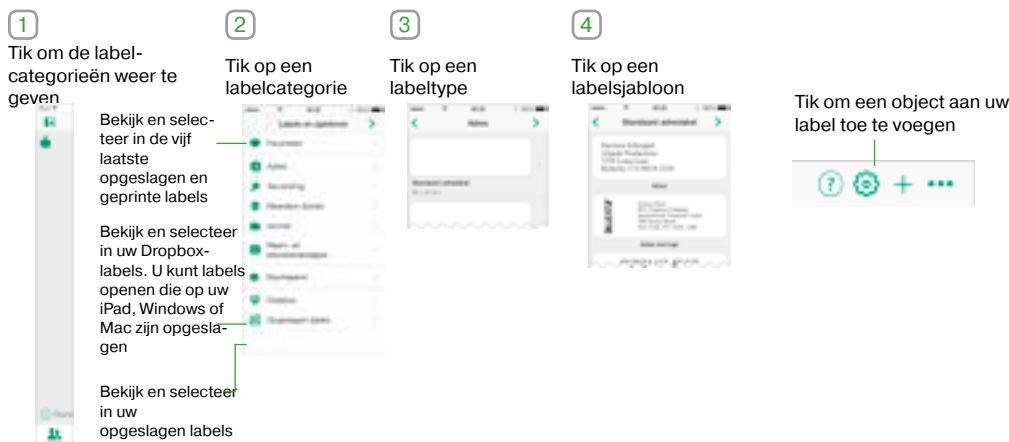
1

Tik om de labelcategorieën weer te geven

Bekijk en selecteer in de vijf laatste opgeslagen en geprinte labels

Bekijk en selecteer in uw Dropboxlabels. U kunt labels openen die op uw iPad, Windows of Mac zijn opgeslagen

Bekijk en selecteer in uw opgeslagen labels

2

Tik op een labelcategorie

3

Tik op een labeltype

4

Tik op een labelsjabloon

Tik om een object aan uw label toe te voegen